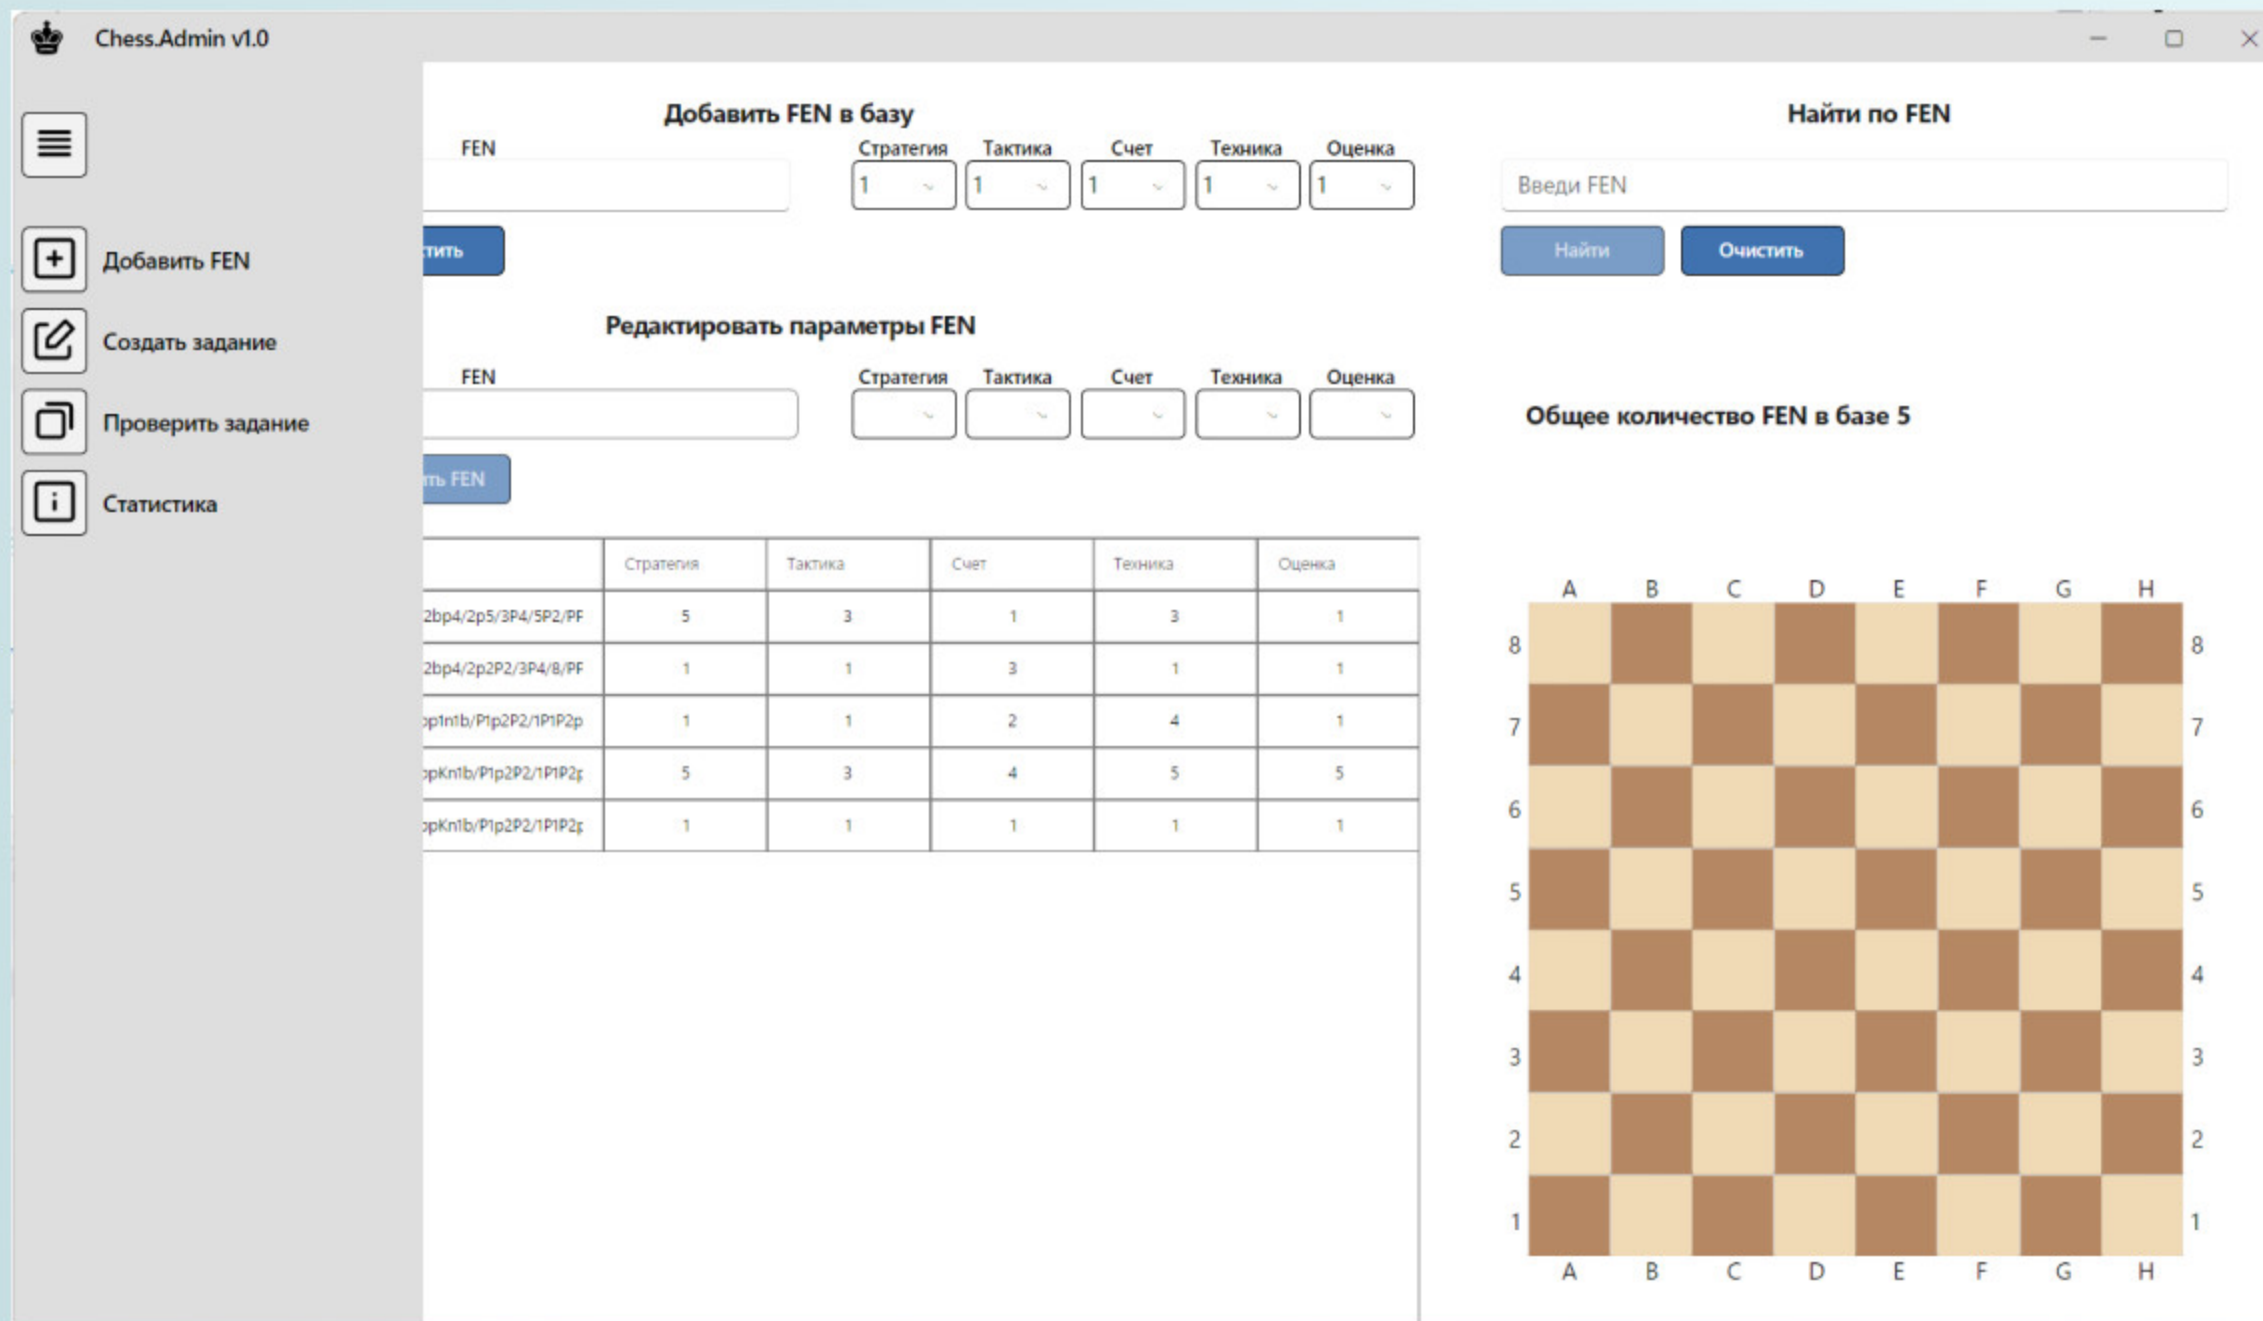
Chess.Admin v1.0

Добавить FEN
Создать задание
Проверить задание
Статистика

Добавить FEN в базу

FEN

Стратегия 1
Тактика 1
Счет 1
Техника 1
Оценка 1

тить

Редактировать параметры FEN

FEN

Стратегия
Тактика
Счет
Техника
Оценка

ть FEN

| | Стратегия | Тактика | Счет | Техника | Оценка |
|---|---|---|---|---|---|
| 2bp4/2p5/3P4/5P2/PF | 5 | 3 | 1 | 3 | 1 |
| 2bp4/2p2P2/3P4/8/PF | 1 | 1 | 3 | 1 | 1 |
| pp1n1b/P1p2P2/1P1P2p | 1 | 1 | 2 | 4 | 1 |
| ppKn1b/P1p2P2/1P1P2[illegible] | 5 | 3 | 4 | 5 | 5 |
| ppKn1b/P1p2P2/1P1P2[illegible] | 1 | 1 | 1 | 1 | 1 |

Найти по FEN

Введи FEN

Найти
Очистить

Общее количество FEN в базе 5

A B C D E F G H
8 7 6 5 4 3 2 1